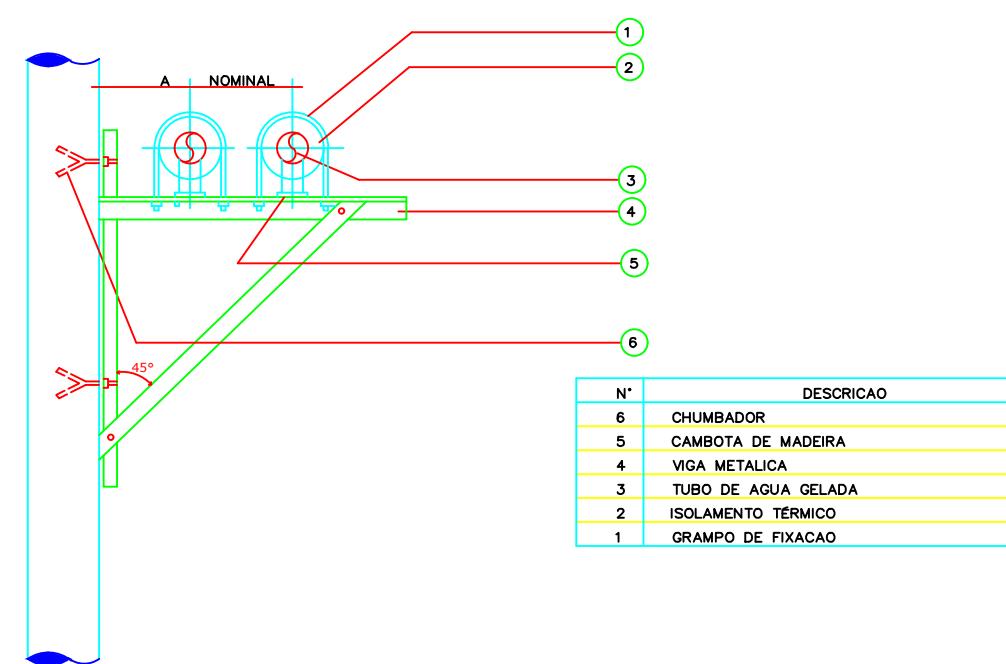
A NOMINAL

1
2
3
4
5
6

45°

| N° | DESCRICAO |
|---|---|
| 6 | CHUMBADOR |
| 5 | CAMBOTA DE MADEIRA |
| 4 | VIGA METALICA |
| 3 | TUBO DE AGUA GELADA |
| 2 | ISOLAMENTO TÉRMICO |
| 1 | GRAMPO DE FIXACAO |